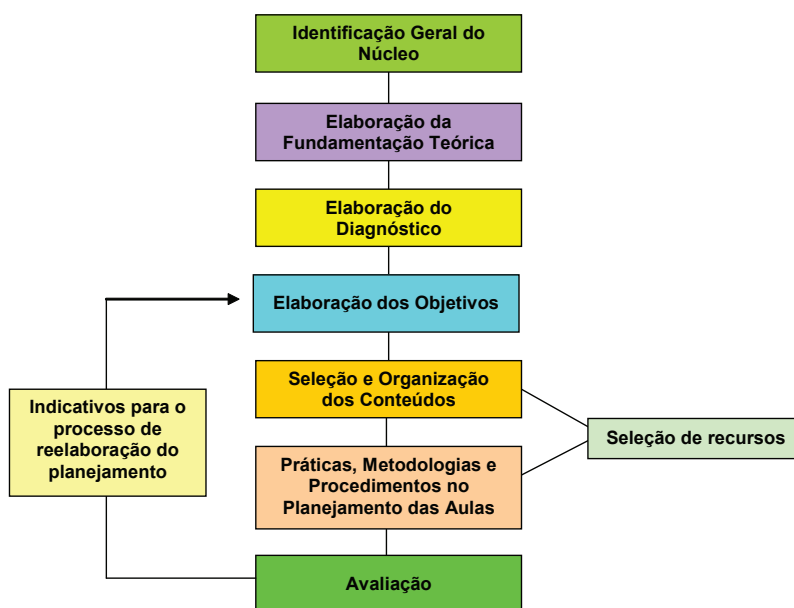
Identificação Geral do Núcleo

Elaboração da Fundamentação Teórica

Elaboração do Diagnóstico

Elaboração dos Objetivos

Seleção e Organização dos Conteúdos

Práticas, Metodologias e Procedimentos no Planejamento das Aulas

Avaliação

Indicativos para o processo de reelaboração do planejamento

Seleção de recursos